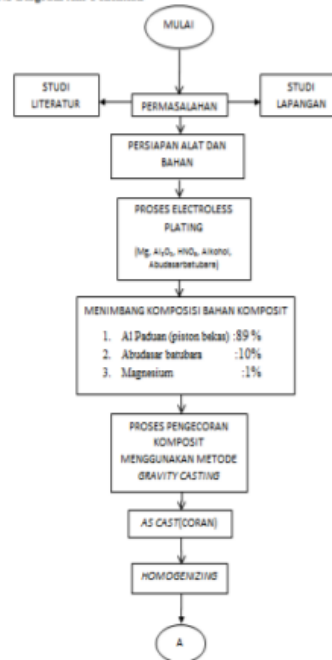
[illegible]

MULAI

STUDI LITERATUR

PERMASALAHAN

STUDI LAPANGAN

PERSIAPAN ALAT DAN BAHAN

PROSES ELECTROLESS PLATING

(Mg, $Al_2O_3$, $HNO_3$, Alkohol, Abudasarbatubara)

MENIMBANG KOMPOSISI BAHAN KOMPOSIT

1. Al Paduan (piston bekas) :89 %
2. Abudasar batubara :10%
3. Magnesium :1%

PROSES PENGECORAN KOMPOSIT MENGGUNAKAN METODE GRAVITY CASTING

AS CAST(CORAN)

HOMOGENIZING

A